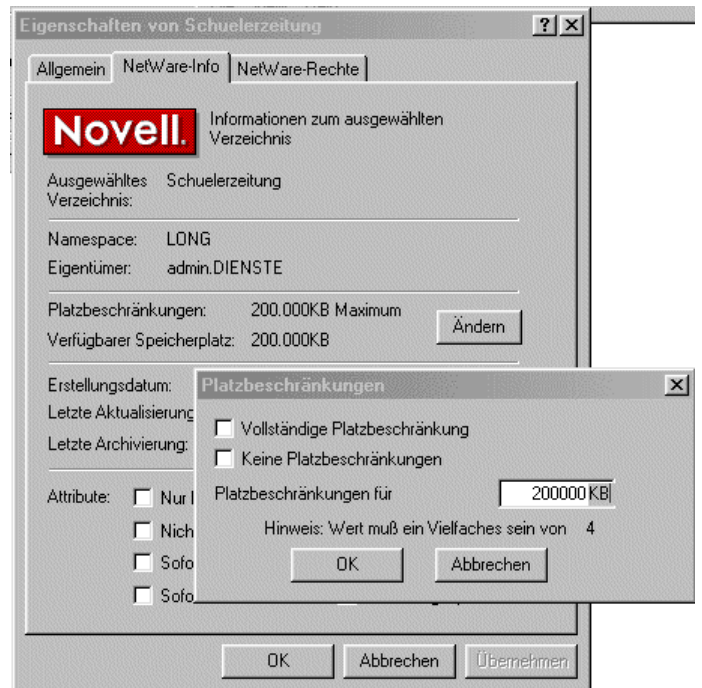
Eigenschaften von Schuelerzeitung

?

Allgemein | NetWare-Info | NetWare-Rechte

Novell.

Informationen zum ausgewählten Verzeichnis

Ausgewähltes Verzeichnis: Schuelerzeitung

Namespace: LONG

Eigentümer: admin.DIENSTE

Platzbeschränkungen: 200.000KB Maximum

Verfügbarer Speicherplatz: 200.000KB

Ändern

Erstellungsdatum:

Letzte Aktualisierung

Letzte Archivierung:

Attribute: Nur l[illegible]

Nich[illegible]

Sofo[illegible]

Sofo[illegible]

Platzbeschränkungen

Vollständige Platzbeschränkung

Keine Platzbeschränkungen

Platzbeschränkungen für 200000 KB

Hinweis: Wert muß ein Vielfaches sein von 4

OK

Abbrechen

OK

Abbrechen

Übernehmen